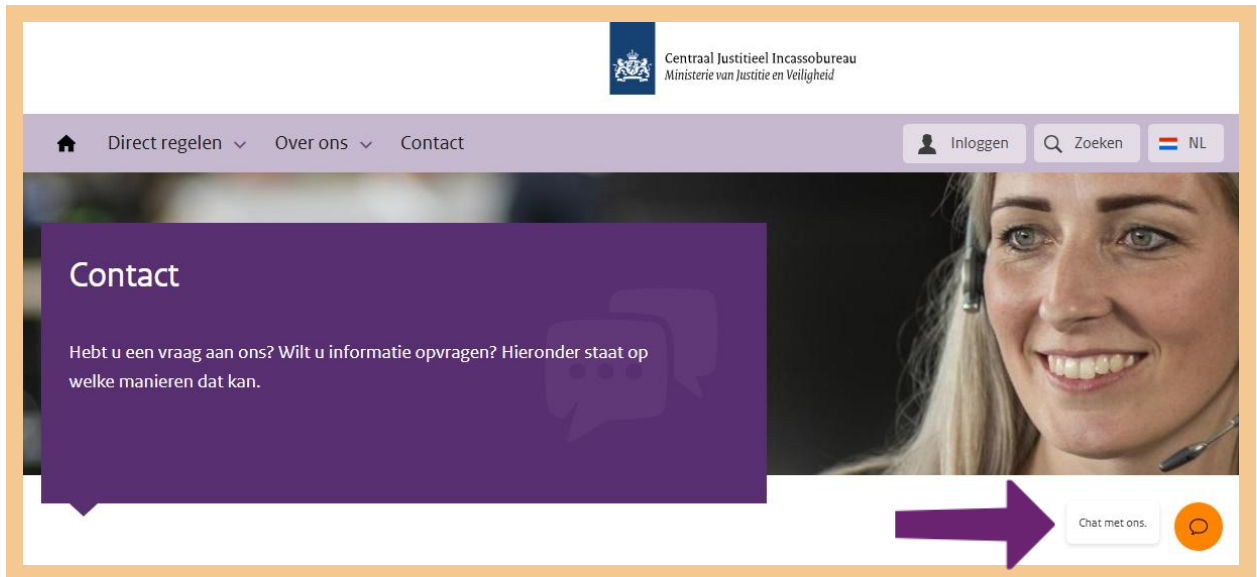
Centraal Justitieel Incassobureau
Ministerie van Justitie en Veiligheid

Direct regelen Over ons Contact

Inloggen Zoeken NL

Contact

Hebt u een vraag aan ons? Wilt u informatie opvragen? Hieronder staat op welke manieren dat kan.

Chat met ons.